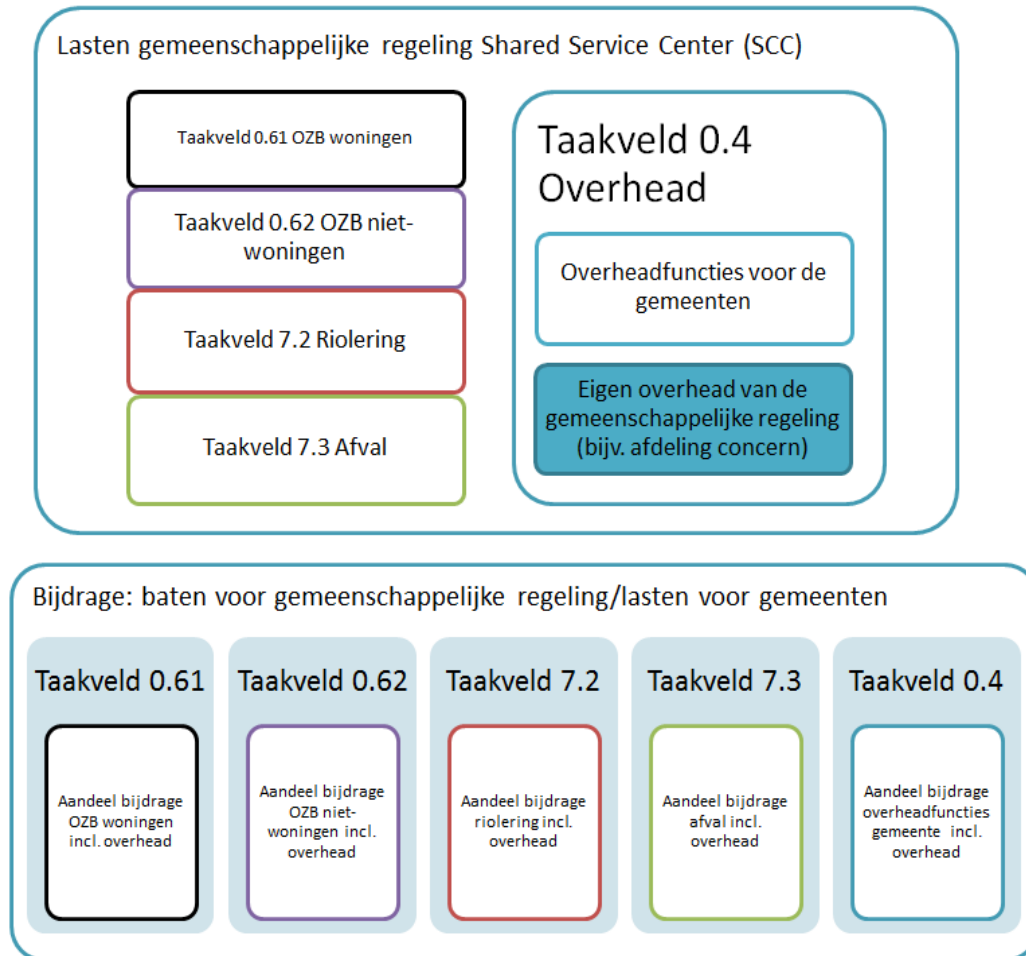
Lasten gemeenschappelijke regeling Shared Service Center (SCC)

Taakveld 0.61 OZB woningen

Taakveld 0.62 OZB niet-woningen

Taakveld 7.2 Riolering

Taakveld 7.3 Afval

Taakveld 0.4 Overhead

Overheadfuncties voor de gemeenten

Eigen overhead van de gemeenschappelijke regeling (bijv. afdeling concern)

Bijdrage: baten voor gemeenschappelijke regeling/lasten voor gemeenten

Taakveld 0.61

Aandeel bijdrage OZB woningen incl. overhead

Taakveld 0.62

Aandeel bijdrage OZB niet-woningen incl. overhead

Taakveld 7.2

Aandeel bijdrage riolering incl. overhead

Taakveld 7.3

Aandeel bijdrage afval incl. overhead

Taakveld 0.4

Aandeel bijdrage overheadfuncties gemeente incl. overhead